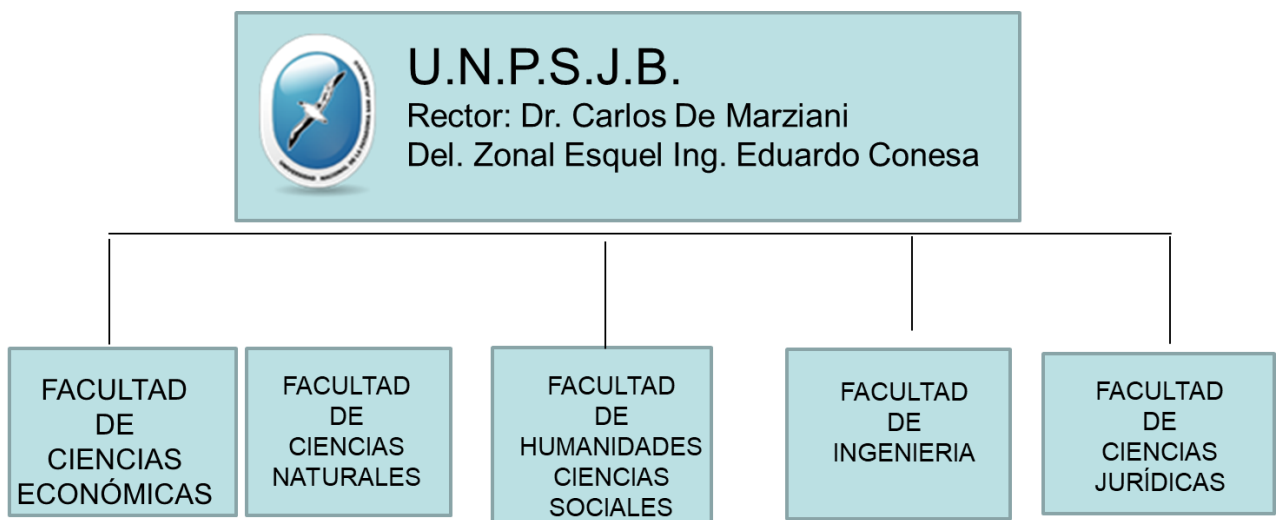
U.N.P.S.J.B.
Rector: Dr. Carlos De Marziani
Del. Zonal Esquel Ing. Eduardo Conesa

FACULTAD DE CIENCIAS ECONÓMICAS

FACULTAD DE CIENCIAS NATURALES

FACULTAD DE HUMANIDADES CIENCIAS SOCIALES

FACULTAD DE INGENIERIA

FACULTAD DE CIENCIAS JURÍDICAS